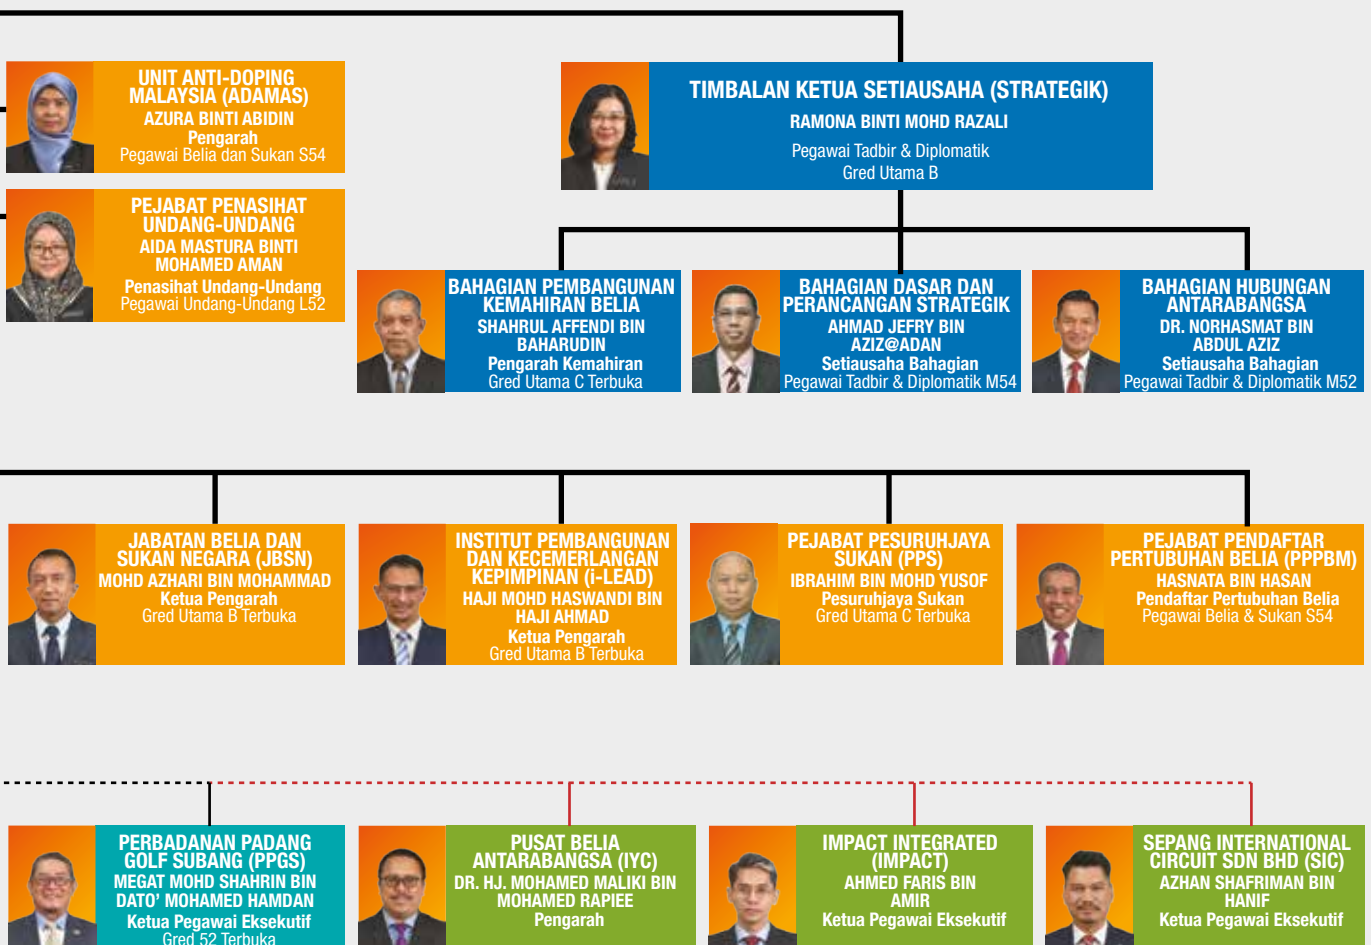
UNIT ANTI-DOPING MALAYSIA (ADAMAS)
AZURA BINTI ABIDIN
Pengarah
Pegawai Belia dan Sukan S54

PEJABAT PENASIHAT UNDANG-UNDANG
AIDA MASTURA BINTI MOHAMED AMAN
Penasihat Undang-Undang
Pegawai Undang-Undang L52

TIMBALAN KETUA SETIAUSAHA (STRATEGIK)
RAMONA BINTI MOHD RAZALI
Pegawai Tadbir & Diplomatik
Gred Utama B

BAHAGIAN PEMBANGUNAN KEMAHIRAN BELIA
SHAHRUL AFFENDI BIN BAHARUDIN
Pengarah Kemahiran
Gred Utama C Terbuka

BAHAGIAN DASAR DAN PERANCANGAN STRATEGIK
AHMAD JEFRY BIN AZIZ@ADAN
Setiausaha Bahagian
Pegawai Tadbir & Diplomatik M54

BAHAGIAN HUBUNGAN ANTARABANGSA
DR. NORHASMAT BIN ABDUL AZIZ
Setiausaha Bahagian
Pegawai Tadbir & Diplomatik M52

JABATAN BELIA DAN SUKAN NEGARA (JBSN)
MOHD AZHARI BIN MOHAMMAD
Ketua Pengarah
Gred Utama B Terbuka

INSTITUT PEMBANGUNAN DAN KECEMERLANGAN KEPIMPINAN (i-LEAD)
HAJI MOHD HASWANDI BIN HAJI AHMAD
Ketua Pengarah
Gred Utama B Terbuka

PEJABAT PESURUHJAYA SUKAN (PPS)
IBRAHIM BIN MOHD YUSOF
Pesuruhjaya Sukan
Gred Utama C Terbuka

PEJABAT PENDAFTAR PERTUBUHAN BELIA (PPPBM)
HASNATA BIN HASAN
Pendaftar Pertubuhan Belia
Pegawai Belia & Sukan S54

PERBADANAN PADANG GOLF SUBANG (PPGS)
MEGAT MOHD SHAHRIN BIN DATO' MOHAMED HAMDAN
Ketua Pegawai Eksekutif
Gred 52 Terbuka

PUSAT BELIA ANTARABANGSA (IYC)
DR. HJ. MOHAMED MALIKI BIN MOHAMED RAPIEE
Pengarah

IMPACT INTEGRATED (IMPACT)
AHMED FARIS BIN AMIR
Ketua Pegawai Eksekutif

SEPANG INTERNATIONAL CIRCUIT SDN BHD (SIC)
AZHAN SHAFRIMAN BIN HANIF
Ketua Pegawai Eksekutif